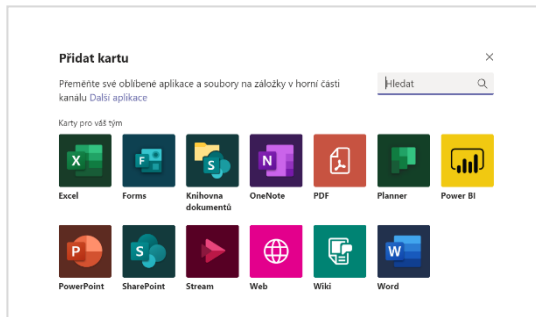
Přidat kartu

Přeměňte své oblíbené aplikace a soubory na záložky v horní části kanálu Další aplikace

Hledat

Karty pro váš tým

Excel
Forms
Knihovna dokumentů
OneNote
PDF
Planner
Power BI
PowerPoint
SharePoint
Stream
Web
Wiki
Word